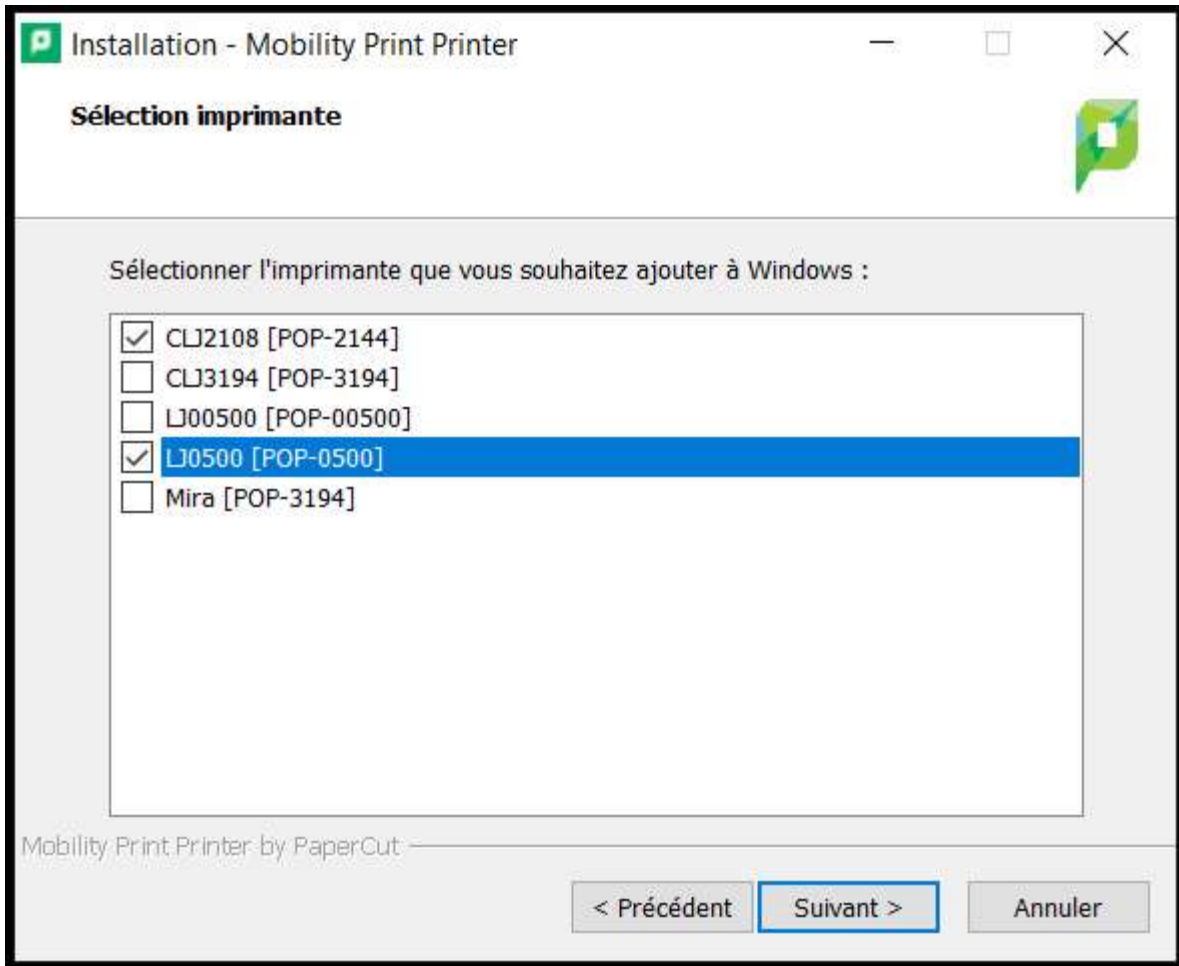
Installation - Mobility Print Printer

Sélection imprimante

Sélectionner l'imprimante que vous souhaitez ajouter à Windows :

CLJ2108 [POP-2144]
CLJ3194 [POP-3194]
LJ00500 [POP-00500]
LJ0500 [POP-0500]
Mira [POP-3194]

Mobility Print Printer by PaperCut

< Précédent
Suivant >
Annuler